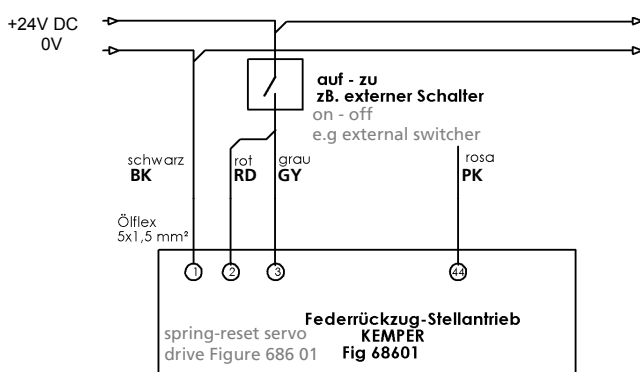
+24V DC
0V

auf - zu
zB. externer Schalter
on - off
e.g external switcher

schwarz
BK

rot
RD

grau
GY

rosa
PK

Ölflex
5x1,5 mm²

1
2
3
44

Federrückzug-Stellantrieb
KEMPER
Fig 68601

spring-reset servo
drive Figure 686 01